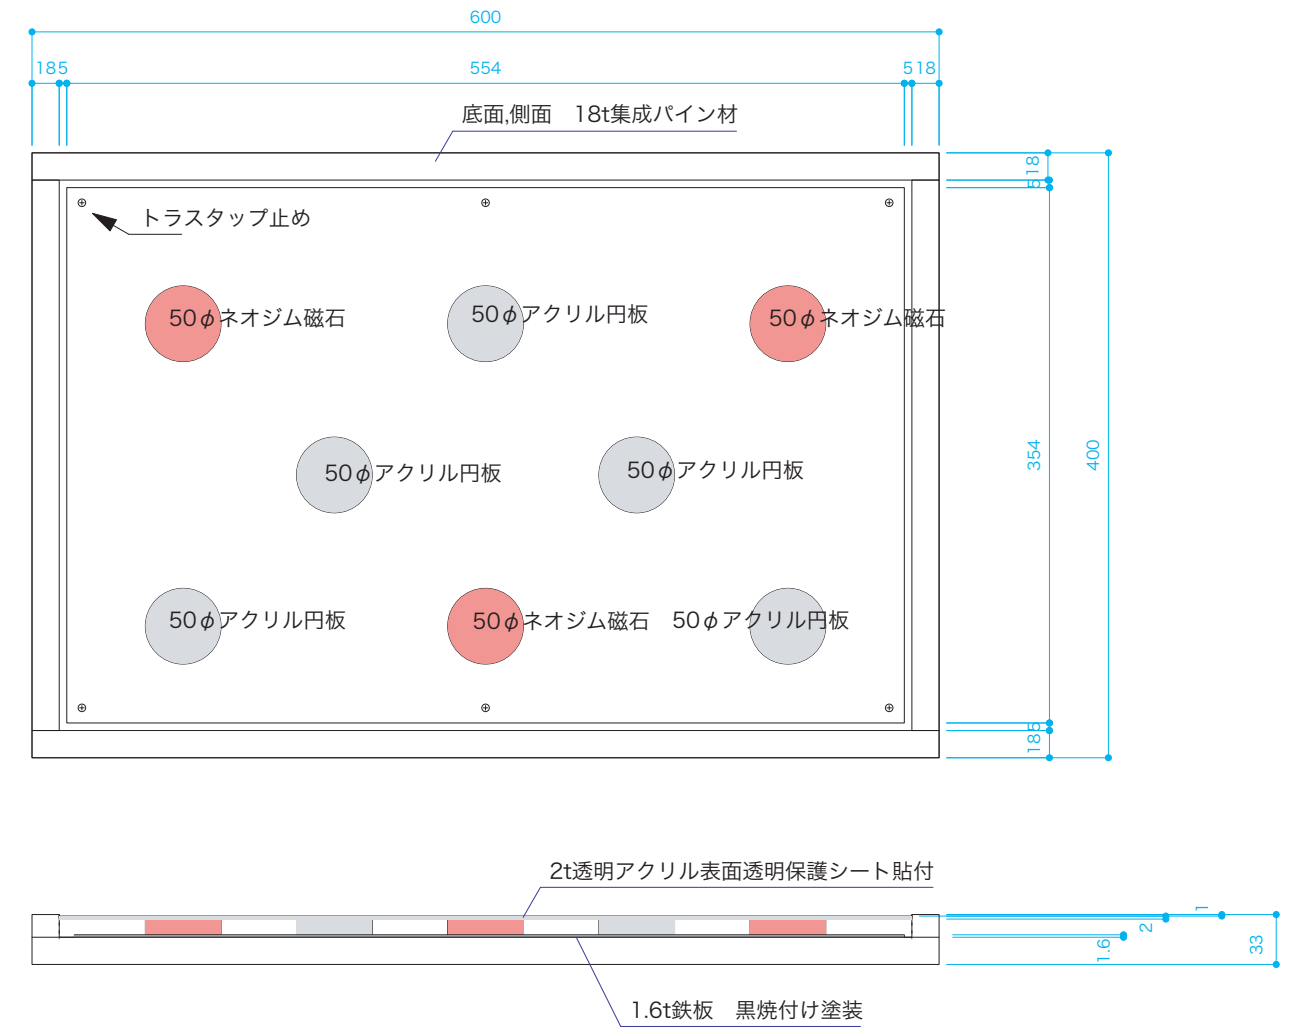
600

18 5 554 5 18

底面,側面　18t集成パイン材

トラスタップ止め

50$\phi$ネオジム磁石

50$\phi$アクリル円板

50$\phi$ネオジム磁石

50$\phi$アクリル円板

50$\phi$アクリル円板

50$\phi$アクリル円板

50$\phi$ネオジム磁石

50$\phi$アクリル円板

18 5 354 400 18 5

2t透明アクリル表面透明保護シート貼付

1 2 1.6 33

1.6t鉄板　黒焼付け塗装